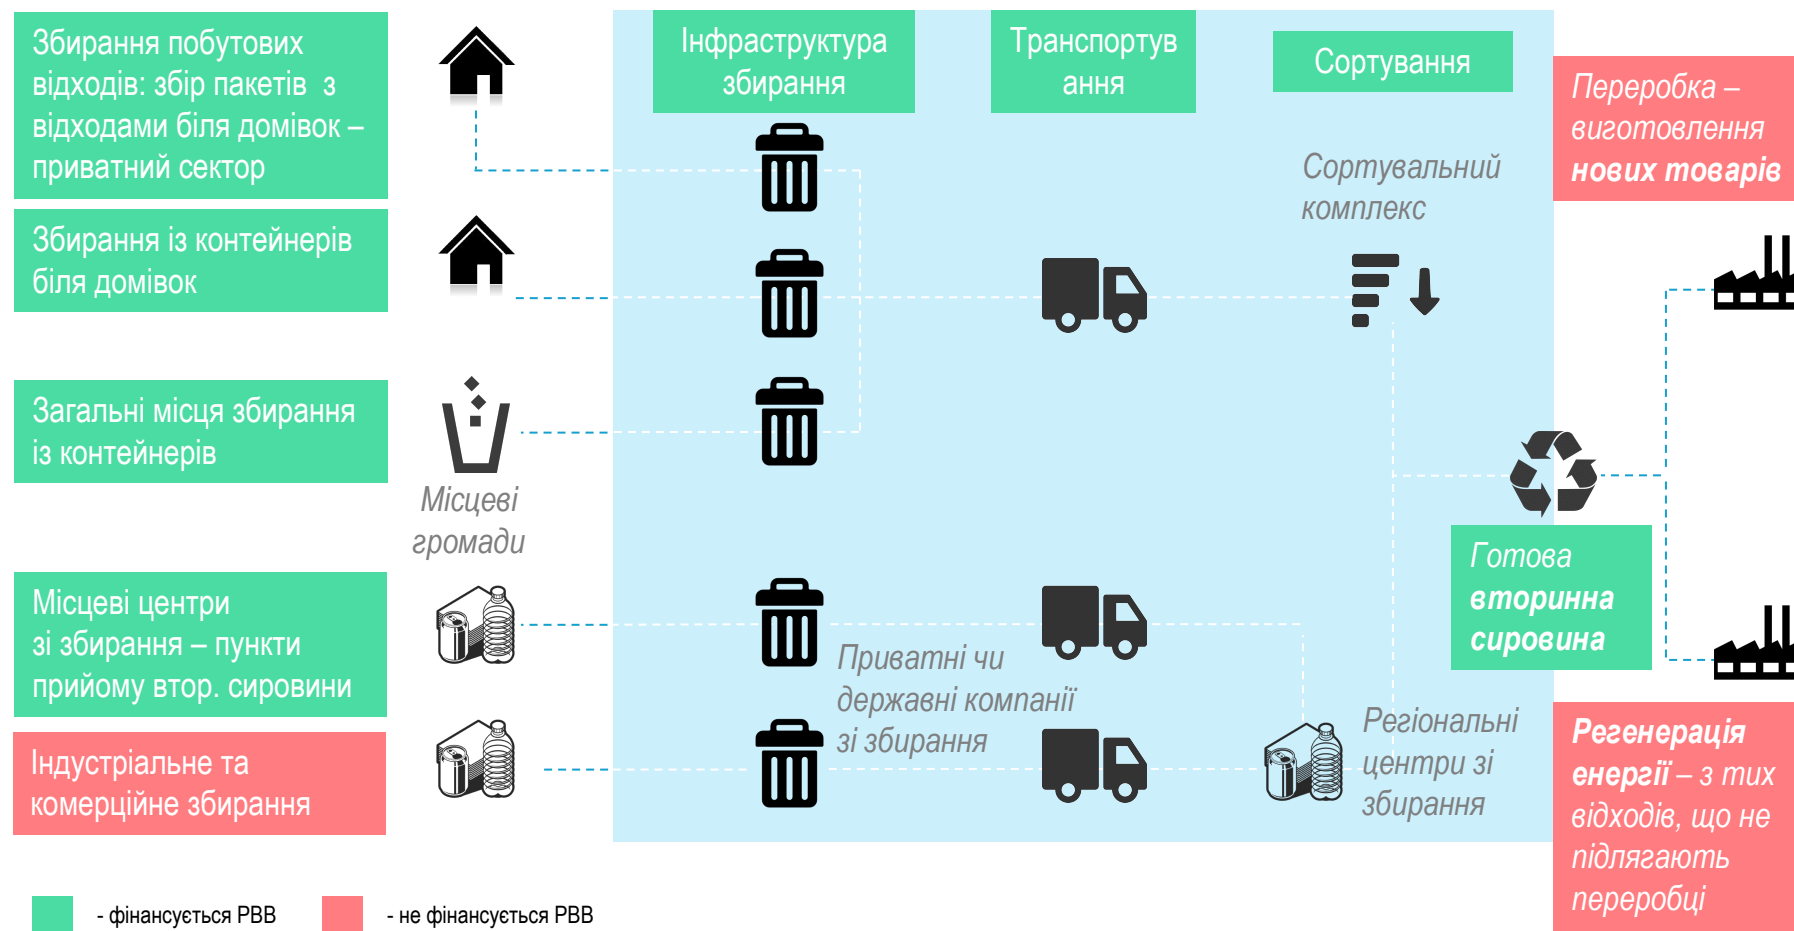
Збирання побутових відходів: збір пакетів з відходами біля домівок – приватний сектор

Збирання із контейнерів біля домівок

Загальні місця збирання із контейнерів

Місцеві центри зі збирання – пункти прийому втор. сировини

Індустріальне та комерційне збирання

Місцеві громади

Інфраструктура збирання

Транспортування

Сортування

Сортувальний комплекс

Приватні чи державні компанії зі збирання

Регіональні центри зі збирання

Переробка – виготовлення нових товарів

Готова вторинна сировина

Регенерація енергії – з тих відходів, що не підлягають переробці

- фінансується РВВ

- не фінансується РВВ